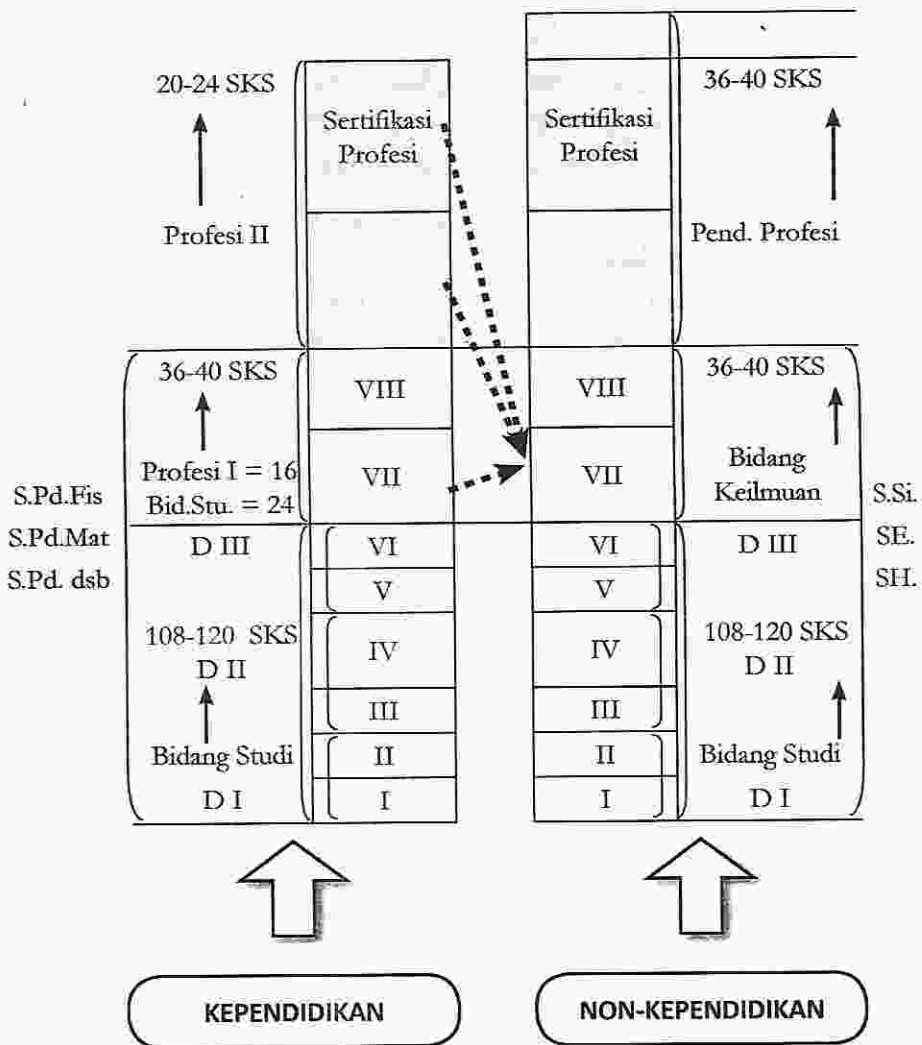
20-24 SKS

Profesi II

Sertifikasi Profesi

Sertifikasi Profesi

36-40 SKS

Pend. Profesi

36-40 SKS

Profesi I = 16
Bid.Stu. = 24

VIII

VII

VIII

VII

36-40 SKS

Bidang Keilmuan

S.Pd.Fis
S.Pd.Mat
S.Pd. dsb

S.Si.
SE.
SH.

D III

108-120 SKS
D II

Bidang Studi
D I

VI
V
IV
III
II
I

VI
V
IV
III
II
I

D III

108-120 SKS
D II

Bidang Studi
D I

KEPENDIDIKAN

NON-KEPENDIDIKAN